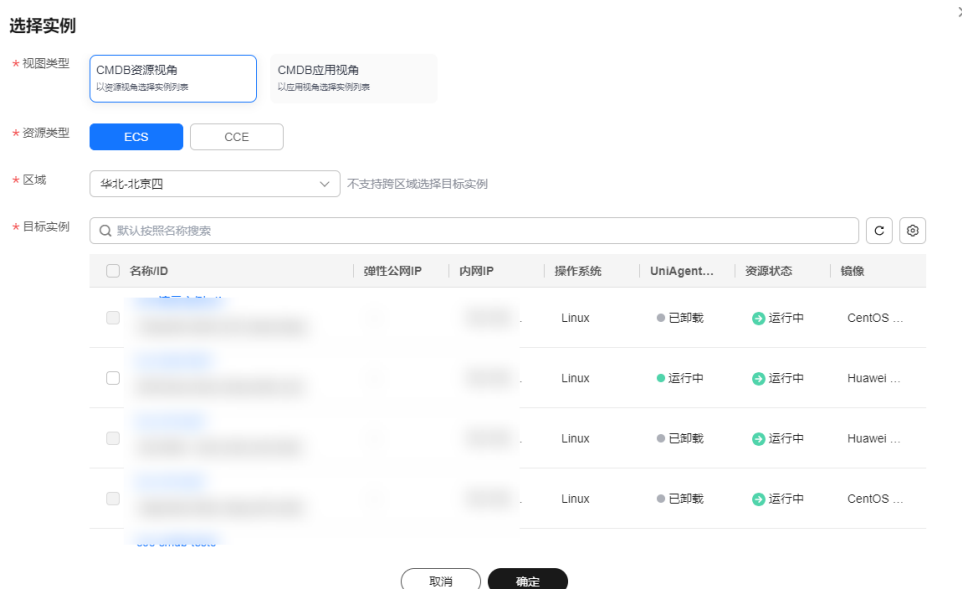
选择实例

* 视图类型

CMDB资源视角
以资源视角选择实例列表

CMDB应用视角
以应用视角选择实例列表

* 资源类型

ECS

CCE

* 区域

华北-北京四

不支持跨区域选择目标实例

* 目标实例

默认按照名称搜索

| 名称/ID | 弹性公网IP | 内网IP | 操作系统 | UniAgent... | 资源状态 | 镜像 |
|---|---|---|---|---|---|---|
| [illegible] | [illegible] | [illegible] | Linux | 已卸载 | 运行中 | CentOS ... |
| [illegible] | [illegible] | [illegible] | Linux | 运行中 | 运行中 | Huawei ... |
| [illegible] | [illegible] | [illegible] | Linux | 已卸载 | 运行中 | Huawei ... |
| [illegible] | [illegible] | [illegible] | Linux | 已卸载 | 运行中 | CentOS ... |

取消

确定